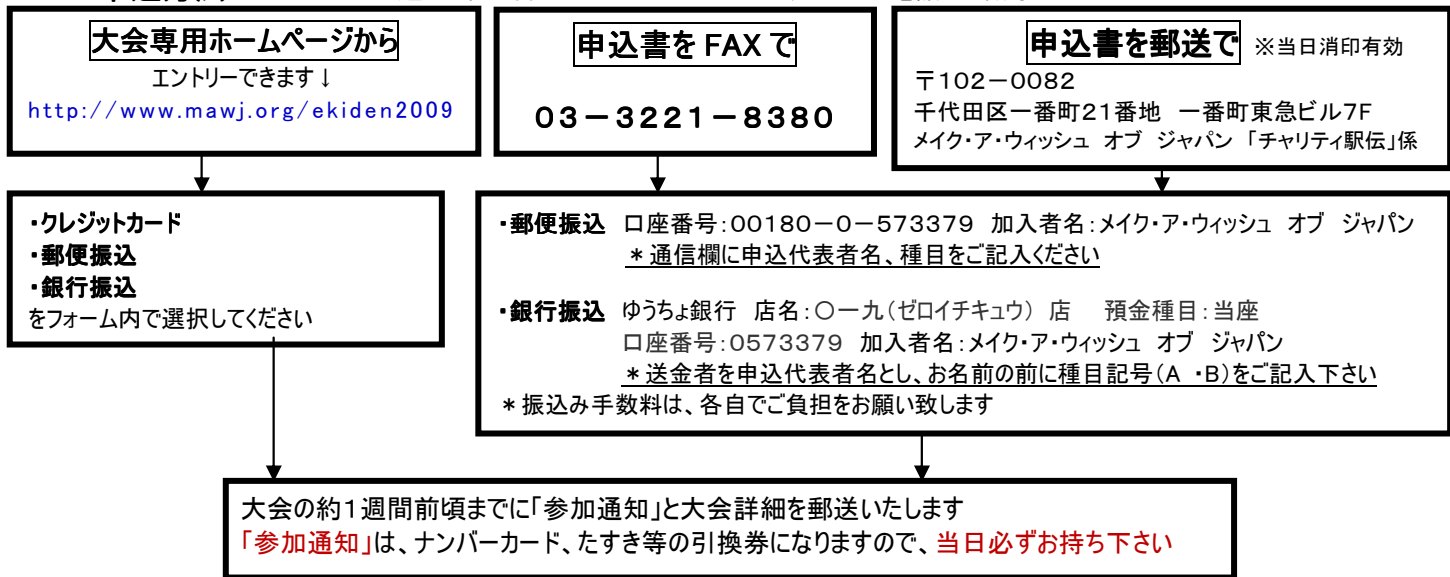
大会専用ホームページから
エントリーできます↓
http://www.mawj.org/ekiden2009

申込書を FAX で
03－3221－8380

申込書を郵送で ※当日消印有効
〒102－0082
千代田区一番町21番地 一番町東急ビル7F
メイク・ア・ウィッシュ オブ ジャパン 「チャリティ駅伝」係

・クレジットカード
・郵便振込
・銀行振込
をフォーム内で選択してください

・郵便振込 口座番号：00180－0－573379 加入者名：メイク・ア・ウィッシュ オブ ジャパン
＊通信欄に申込代表者名、種目をご記入ください

・銀行振込 ゆうちょ銀行 店名：〇一九（ゼロイチキュウ） 店 預金種目：当座
口座番号：0573379 加入者名：メイク・ア・ウィッシュ オブ ジャパン
＊送金者を申込代表者名とし、お名前の前に種目記号（A ・B）をご記入下さい
＊振込み手数料は、各自でご負担をお願い致します

大会の約1週間前頃までに「参加通知」と大会詳細を郵送いたします
「参加通知」は、ナンバーカード、たすき等の引換券になりますので、当日必ずお持ち下さい